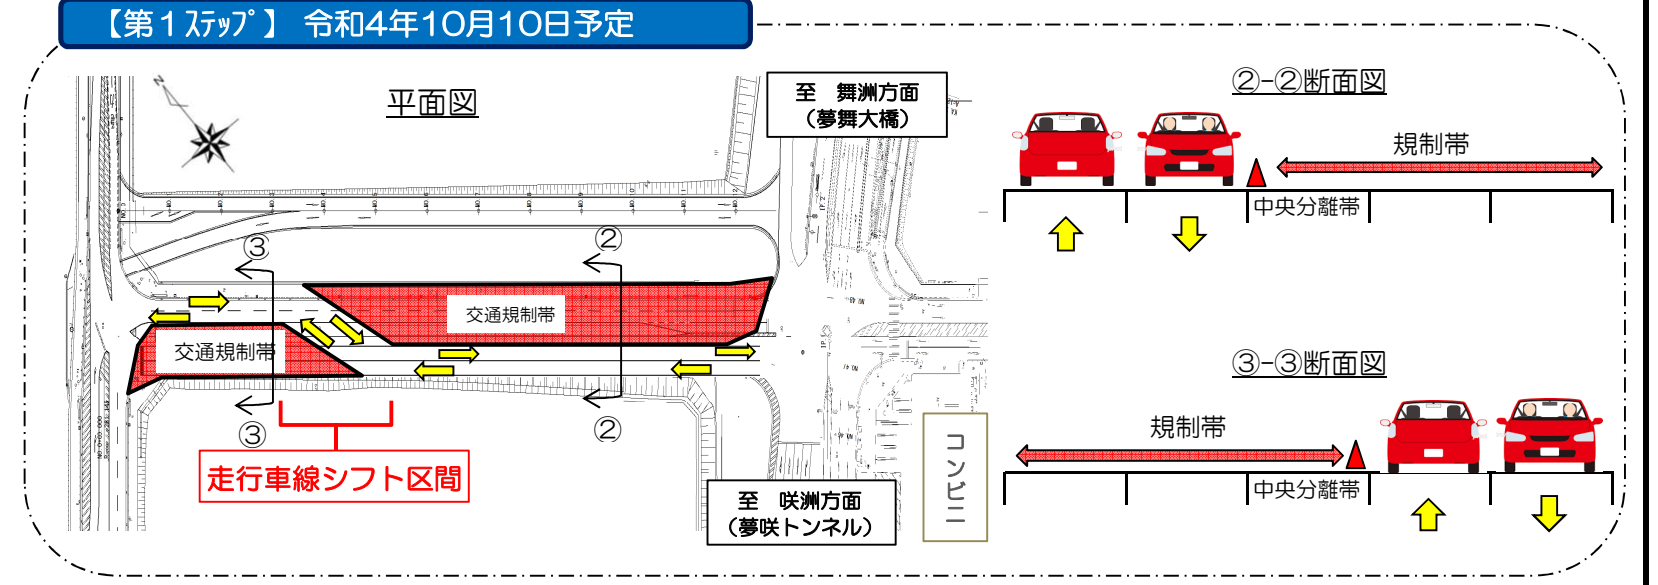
【第１ｽﾃｯﾌﾟ】 令和4年10月10日予定

平面図

至 舞洲方面
（夢舞大橋）

③
②
交通規制帯
交通規制帯
③
②
走行車線シフト区間

至 咲洲方面
（夢咲トンネル）

コンビニ

②-②断面図
規制帯
中央分離帯

③-③断面図
規制帯
中央分離帯